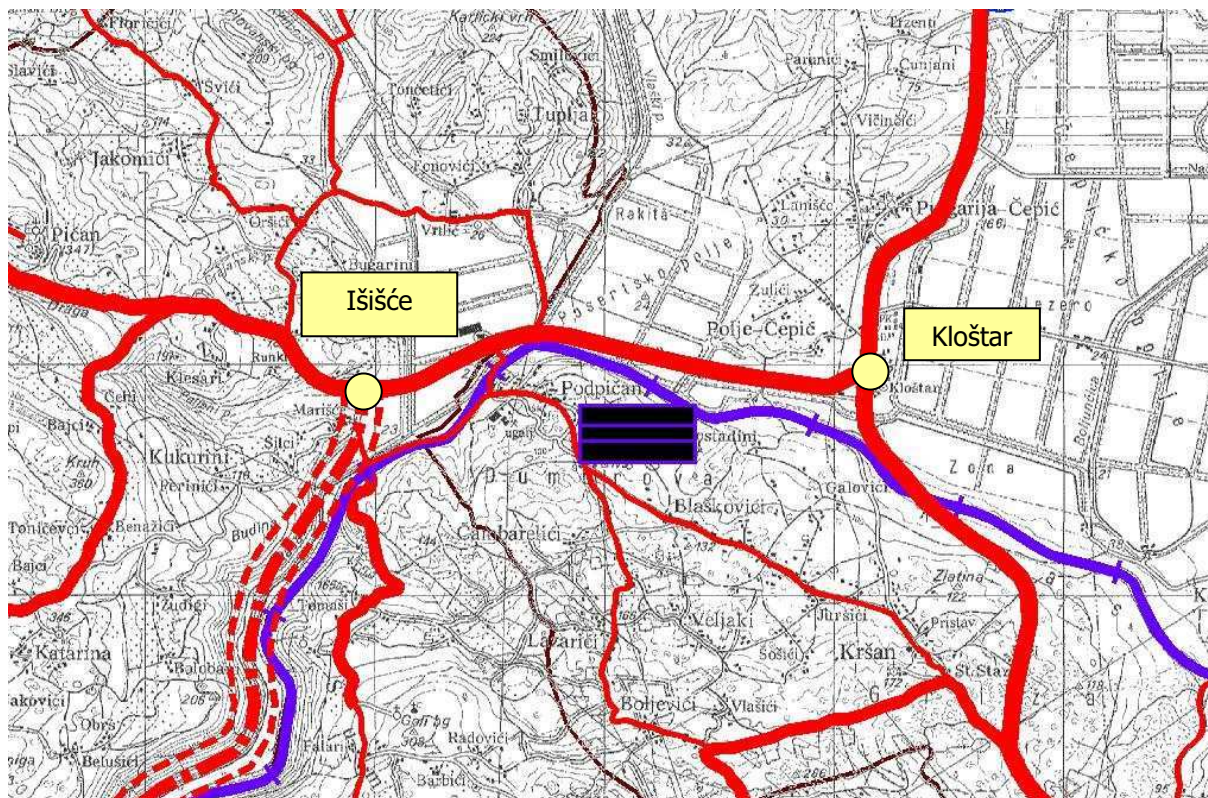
Išišće

Kloštar

Florićići
Slavići
Svići
Jakomići
Pićan
Tončetići
Tupljak
Smiljovići
Paranići
Cumjani
Vičinići
Fonovići
Rakita
Lanišće
Puhanija-Čepić
Vrlići
Bugarini
Pošertsko polje
Zulići
Polje-Čepić
Jezero
Runko
Klesari
Marišći
Podpićan
Kloštar
Postadini
Čelić
Bajci
Šilci
Kukurini
Perinići
Tončevići
Benazići
Budini
Čambarelići
Blaškovići
Galovići
Zona
Dumbrova
Zlatina
Jursići
Pristav
Zudići
Tomaši
Katarina
Lazarići
Veljaki
Šošići
Kršan
St. Staz
Bolobani
Boljevići
Vlašići
Obrš
Radovići
Falari
Belušići
Barbići